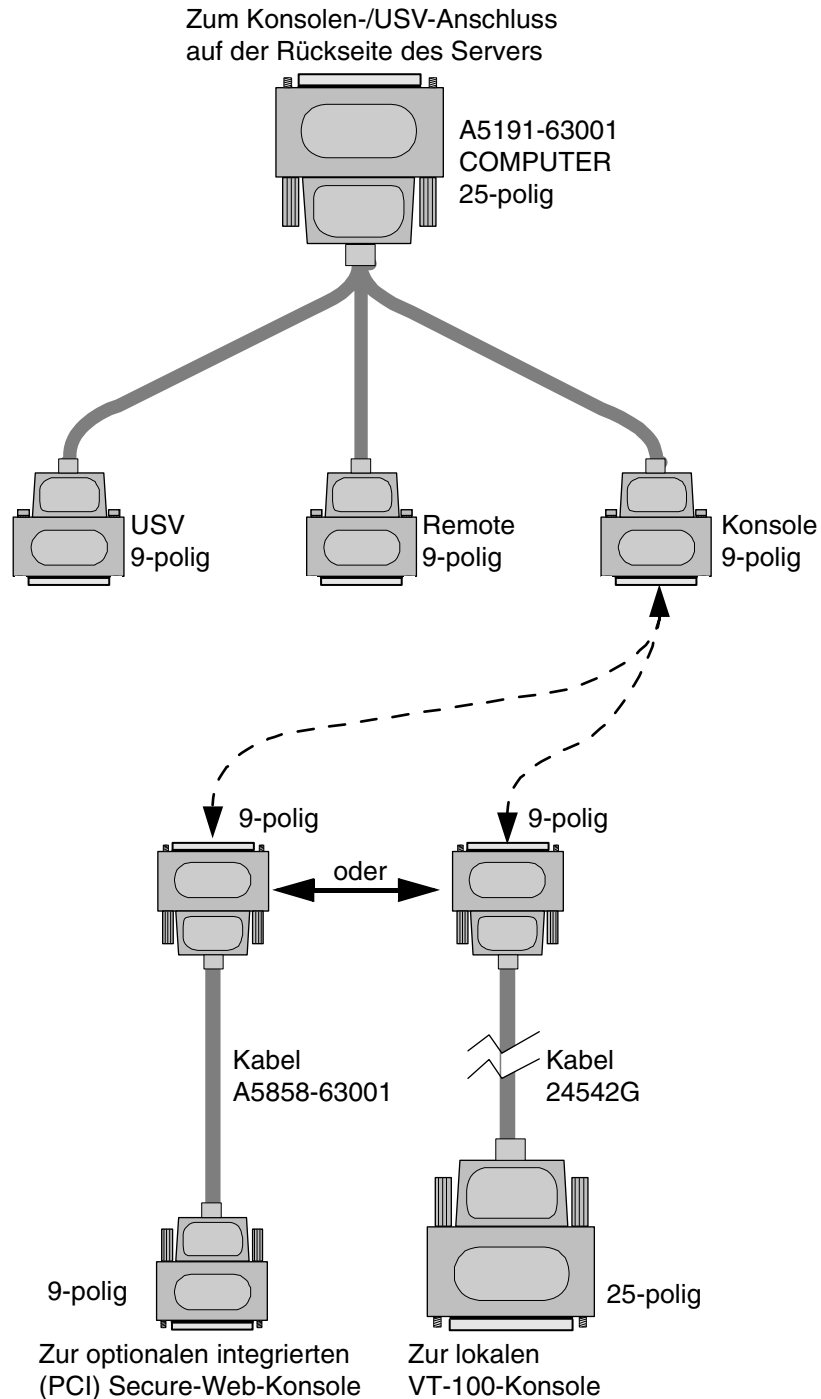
Zum Konsolen-/USV-Anschluss auf der Rückseite des Servers

A5191-63001
COMPUTER
25-polig

USV
9-polig

Remote
9-polig

Konsole
9-polig

9-polig

9-polig

oder

Kabel
A5858-63001

Kabel
24542G

9-polig

25-polig

Zur optionalen integrierten (PCI) Secure-Web-Konsole

Zur lokalen VT-100-Konsole